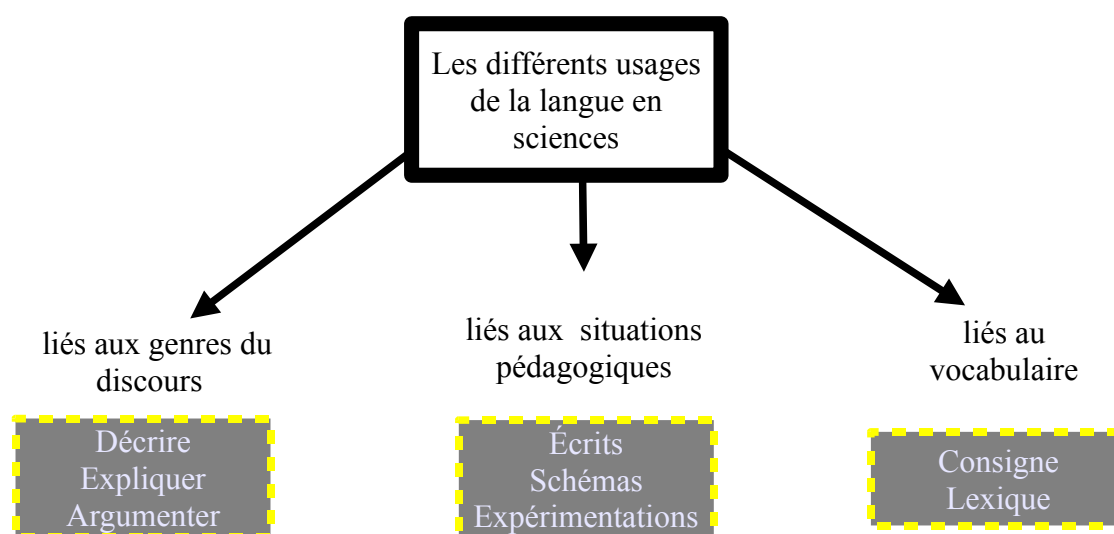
Les différents usages de la langue en sciences

liés aux genres du discours

Décrire
Expliquer
Argumenter

liés aux situations pédagogiques

Écrits
Schémas
Expérimentations

liés au vocabulaire

Consigne
Lexique